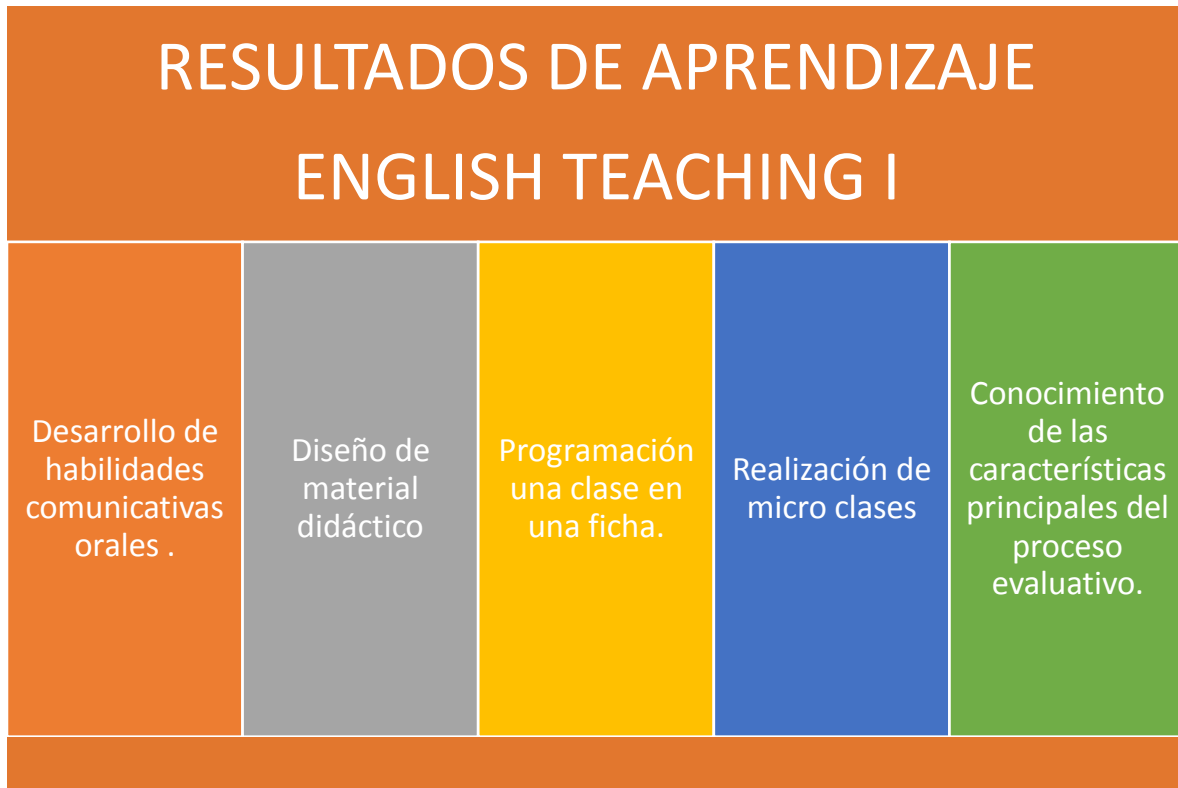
RESULTADOS DE APRENDIZAJE
ENGLISH TEACHING I

| Desarrollo de habilidades comunicativas orales . | Diseño de material didáctico | Programación una clase en una ficha. | Realización de micro clases | Conocimiento de las características principales del proceso evaluativo. |
|---|---|---|---|---|